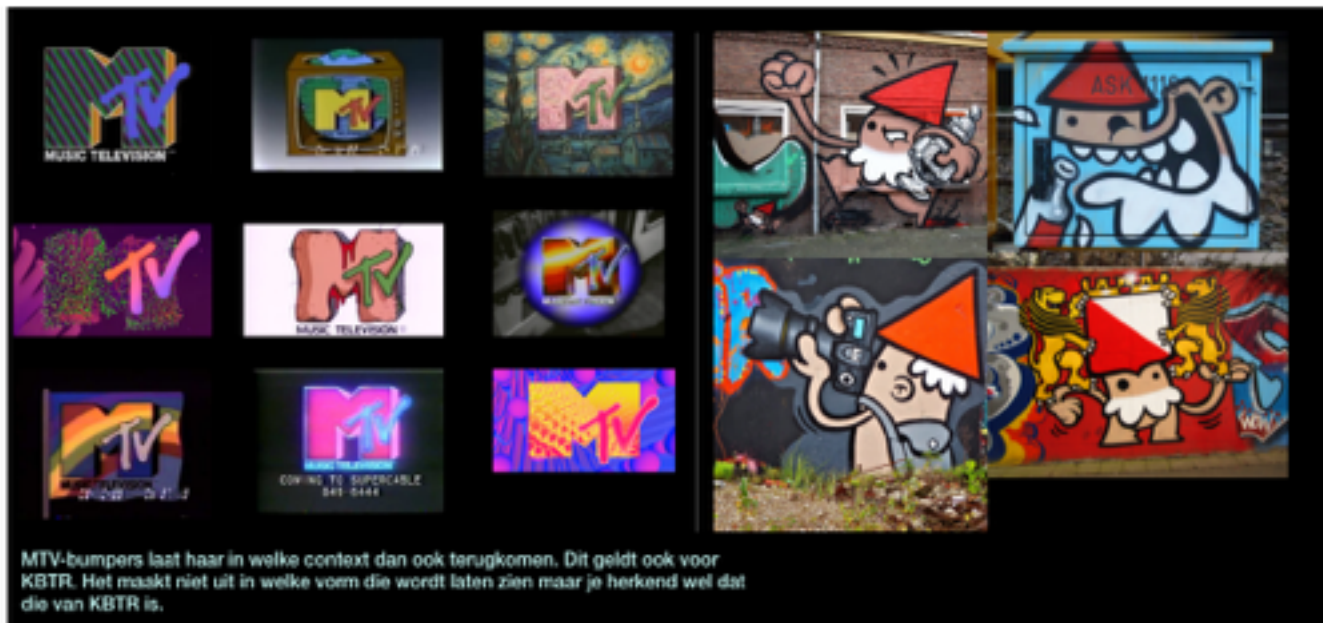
MTV
MUSIC TELEVISION

MTV

MTV

MTV

MTV
MUSIC TELEVISION

MTV
MUSIC TELEVISION

MTV
MUSIC TELEVISION
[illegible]

MTV
MUSIC TELEVISION
COMING TO SUPERCABLE
840-6444

MTV

ASK

MTV-bumpers laat haar in welke context dan ook terugkomen. Dit geldt ook voor KBTR. Het maakt niet uit in welke vorm die wordt laten zien maar je herkend wel dat die van KBTR is.